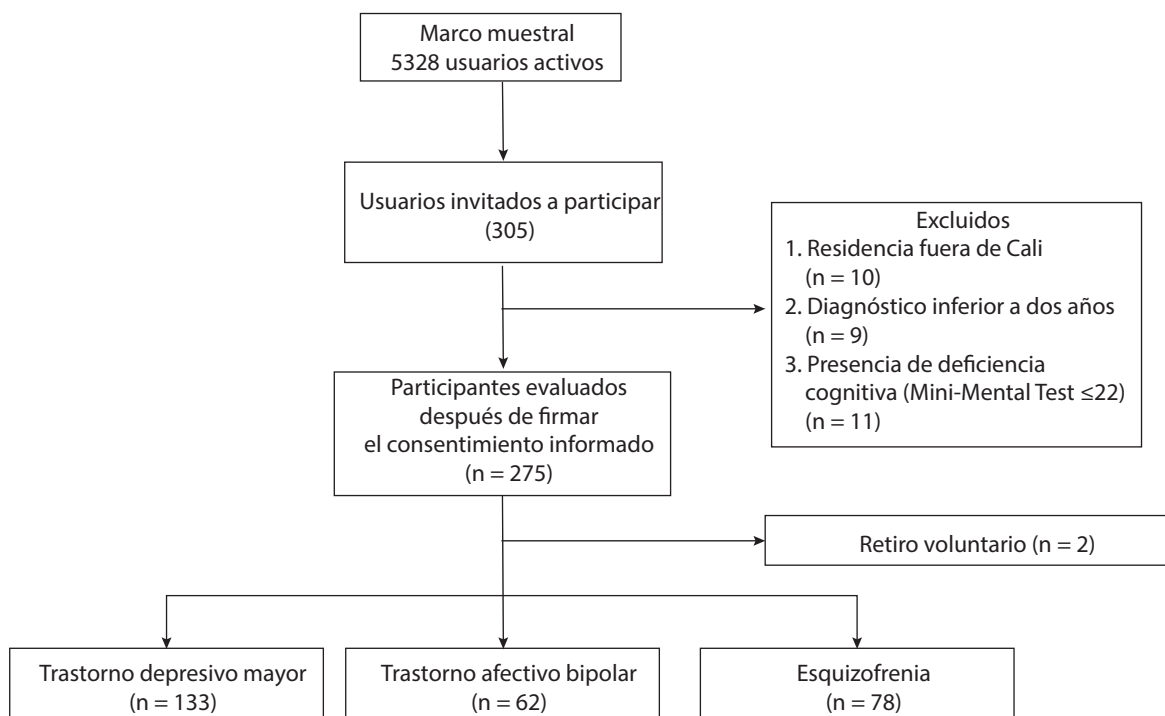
Marco muestral
5328 usuarios activos

Usuarios invitados a participar
(305)

Excluidos
1. Residencia fuera de Cali
(n = 10)
2. Diagnóstico inferior a dos años
(n = 9)
3. Presencia de deficiencia cognitiva (Mini-Mental Test ≤22)
(n = 11)

Participantes evaluados después de firmar el consentimiento informado
(n = 275)

Retiro voluntario (n = 2)

Trastorno depresivo mayor
(n = 133)

Trastorno afectivo bipolar
(n = 62)

Esquizofrenia
(n = 78)